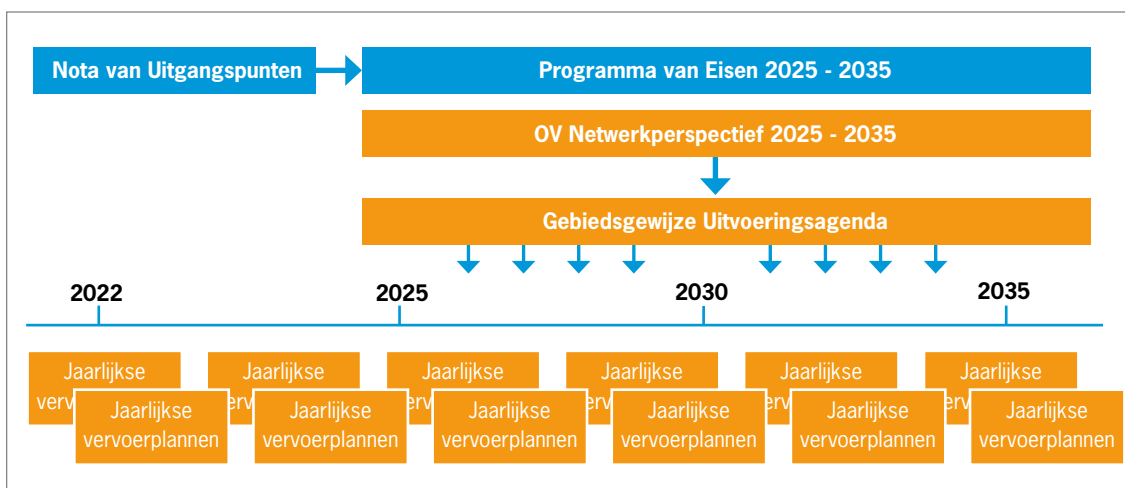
Nota van Uitgangspunten

Programma van Eisen 2025 - 2035

OV Netwerkperspectief 2025 - 2035

Gebiedsgewijze Uitvoeringsagenda

2022

2025

2030

2035

Jaarlijkse verv

Jaarlijkse vervoerplannen

Jaarlijkse ver

Jaarlijkse vervoerplannen

Jaarlijkse ver

Jaarlijkse vervoerplannen

Jaarlijkse ver

Jaarlijkse vervoerplannen

Jaarlijkse ver

Jaarlijkse vervoerplannen

Jaarlijkse ver

Jaarlijkse vervoerplannen